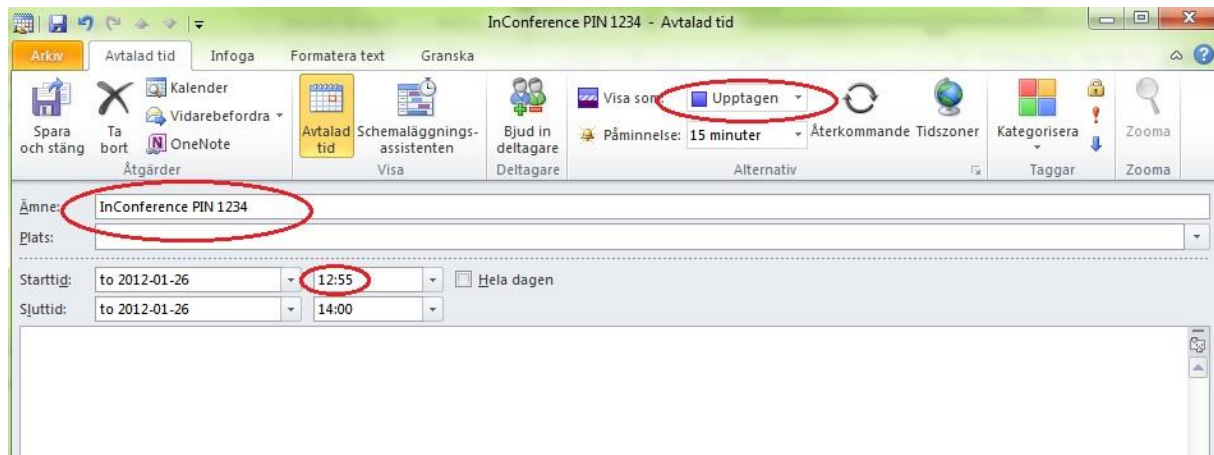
InConference PIN 1234 - Avtalad tid

Arkiv | Avtalad tid | Infoga | Formatera text | Granska

Spara och stäng
Ta bort
Kalender
Vidarebefordra
OneNote
Åtgärder

Avtalad tid
Schemaläggningsassistenten
Visa

Bjud in deltagare
Deltagare

Visa som
Upptagen
Påminnelse: 15 minuter
Återkommande
Tidszoner
Alternativ

Kategorisera
Taggar

Zooma
Zooma

Ämne: InConference PIN 1234
Plats:

Starttid: to 2012-01-26 12:55 Hela dagen
Sluttid: to 2012-01-26 14:00